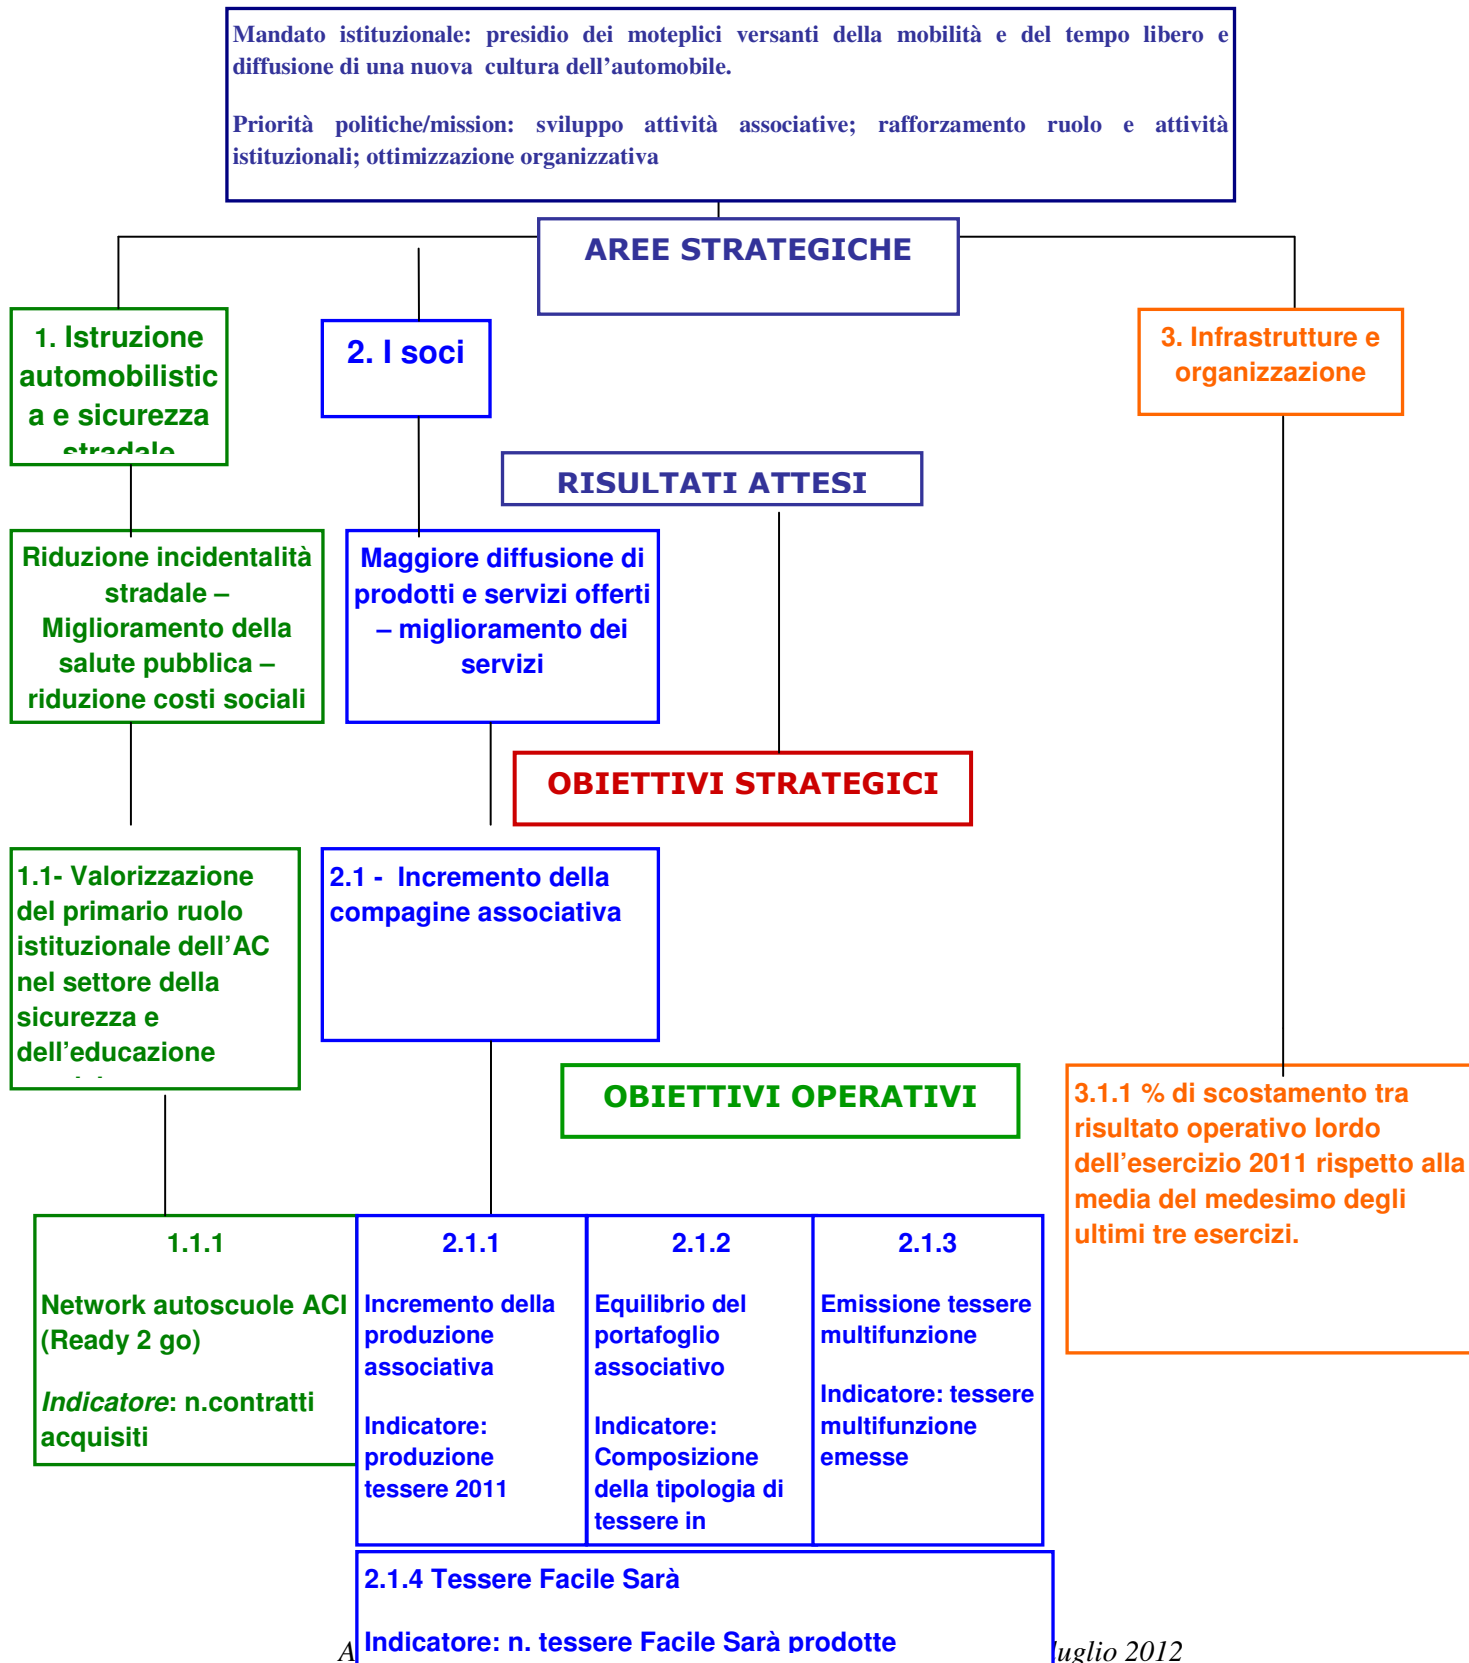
Mandato istituzionale: presidio dei moteplici versanti della mobilità e del tempo libero e diffusione di una nuova cultura dell'automobile.

Priorità politiche/mission: sviluppo attività associative; rafforzamento ruolo e attività istituzionali; ottimizzazione organizzativa

AREE STRATEGICHE

1. Istruzione automobilistica e sicurezza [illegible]

2. I soci

3. Infrastrutture e organizzazione

RISULTATI ATTESI

Riduzione incidentalità stradale – Miglioramento della salute pubblica – riduzione costi sociali

Maggiore diffusione di prodotti e servizi offerti – miglioramento dei servizi

OBIETTIVI STRATEGICI

1.1- Valorizzazione del primario ruolo istituzionale dell'AC nel settore della sicurezza e dell'educazione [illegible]

2.1 - Incremento della compagine associativa

OBIETTIVI OPERATIVI

3.1.1 % di scostamento tra risultato operativo lordo dell'esercizio 2011 rispetto alla media del medesimo degli ultimi tre esercizi.

1.1.1

Network autoscuole ACI (Ready 2 go)

*Indicatore*: n.contratti acquisiti

2.1.1

Incremento della produzione associativa

Indicatore: produzione tessere 2011

2.1.2

Equilibrio del portafoglio associativo

Indicatore: Composizione della tipologia di tessere in

2.1.3

Emissione tessere multifunzione

Indicatore: tessere multifunzione emesse

2.1.4 Tessere Facile Sarà

Indicatore: n. tessere Facile Sarà prodotte

A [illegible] luglio 2012